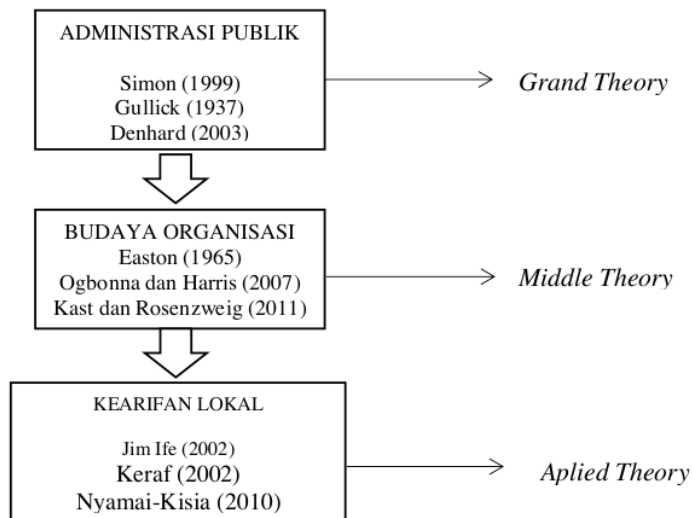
ADMINISTRASI PUBLIK

Simon (1999)
Gullick (1937)
Denhard (2003)

Grand Theory

BUDAYA ORGANISASI
Easton (1965)
Ogbonna dan Harris (2007)
Kast dan Rosenzweig (2011)

Middle Theory

KEARIFAN LOKAL

Jim Ife (2002)
Keraf (2002)
Nyamai-Kisia (2010)

Aplied Theory